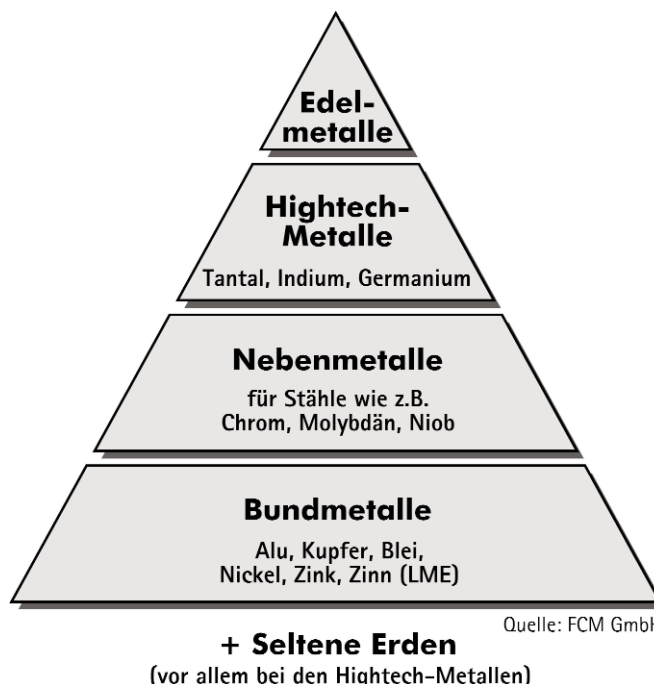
Edelmetalle

Hightech-Metalle

Tantal, Indium, Germanium

Nebenmetalle

für Stähle wie z.B. Chrom, Molybdän, Niob

Bundmetalle

Alu, Kupfer, Blei, Nickel, Zink, Zinn (LME)

Quelle: FCM GmbH

+ Seltene Erden

(vor allem bei den Hightech-Metallen)